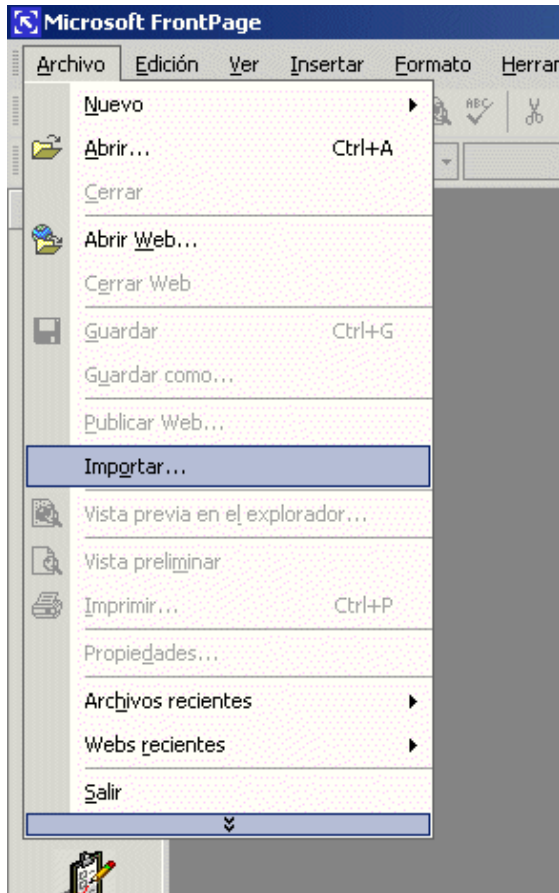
Microsoft FrontPage

Archivo Edición Ver Insertar Formato Herrar

Nuevo
Abrir... Ctrl+A
Cerrar
Abrir Web...
Cerrar Web
Guardar Ctrl+G
Guardar como...
Publicar Web...
Importar...
Vista previa en el explorador...
Vista preliminar
Imprimir... Ctrl+P
Propiedades...
Archivos recientes
Webs recientes
Salir